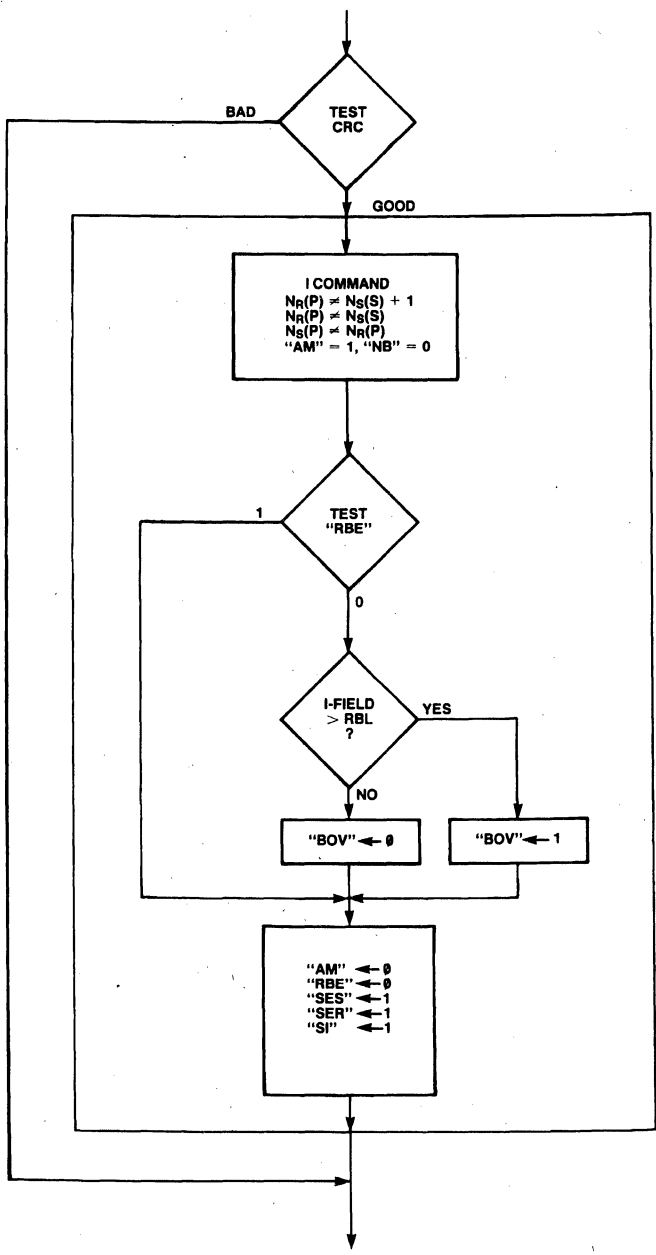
BAD

TEST CRC

GOOD

I COMMAND
$N_R(P) \neq N_S(S) + 1$
$N_R(P) \neq N_S(S)$
$N_S(P) \neq N_R(P)$
"AM" = 1, "NB" = 0

1

TEST "RBE"

0

I-FIELD > RBL ?

YES

NO

"BOV" ← Ø

"BOV" ← 1

"AM" ← Ø
"RBE" ← Ø
"SES" ← 1
"SER" ← 1
"SI" ← 1